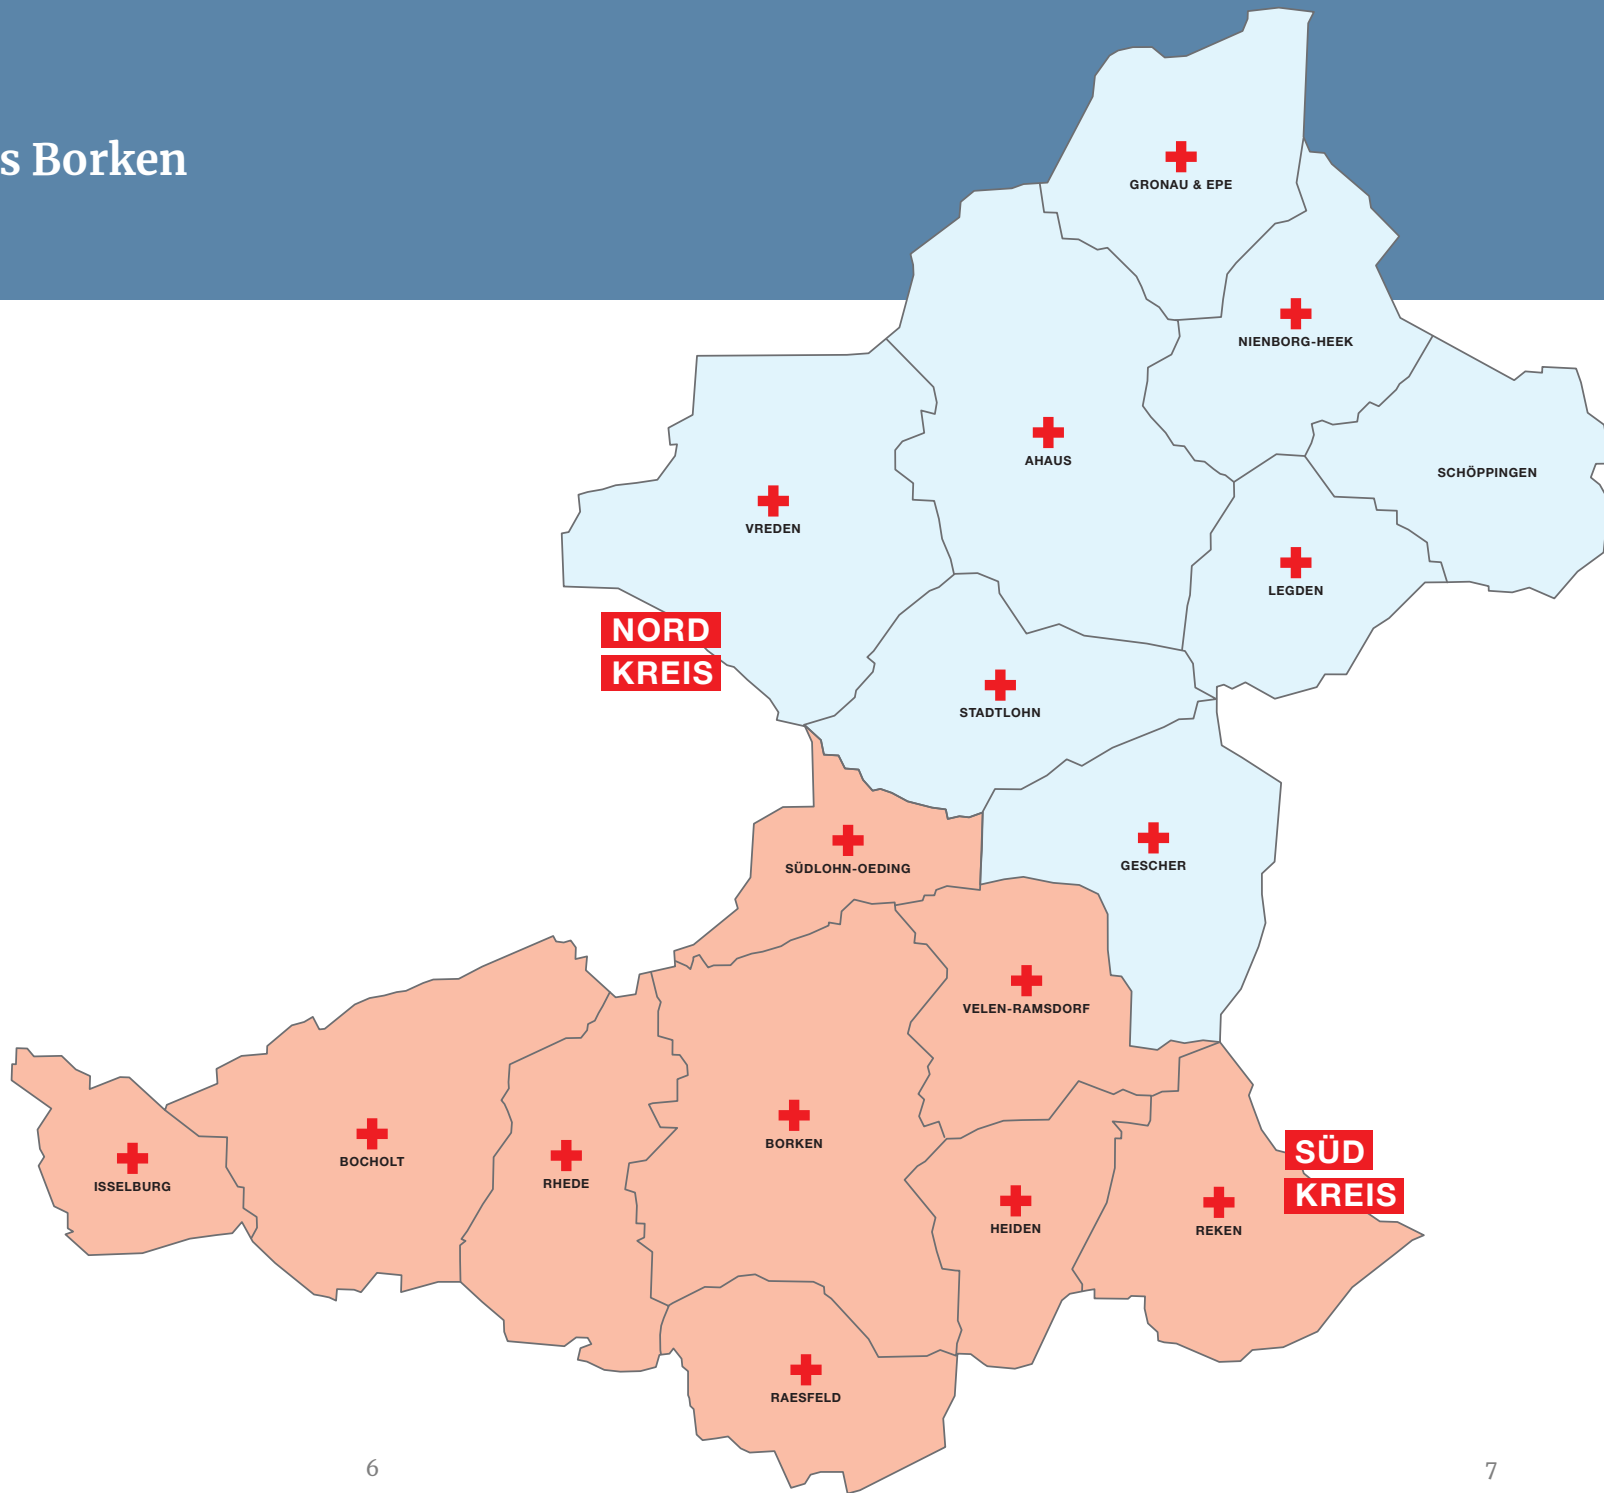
s Borken

GRONAU & EPE

NIENBORG-HEEK

AHAUS

SCHÖPPINGEN

VREDEN

LEGDEN

NORD
KREIS

STADTLOHN

GESCHER

SÜDLOHN-OEDING

VELEN-RAMSDORF

ISSELBURG

BOCHOLT

RHEDE

BORKEN

SÜD
KREIS

HEIDEN

REKEN

RAESFELD

6

7